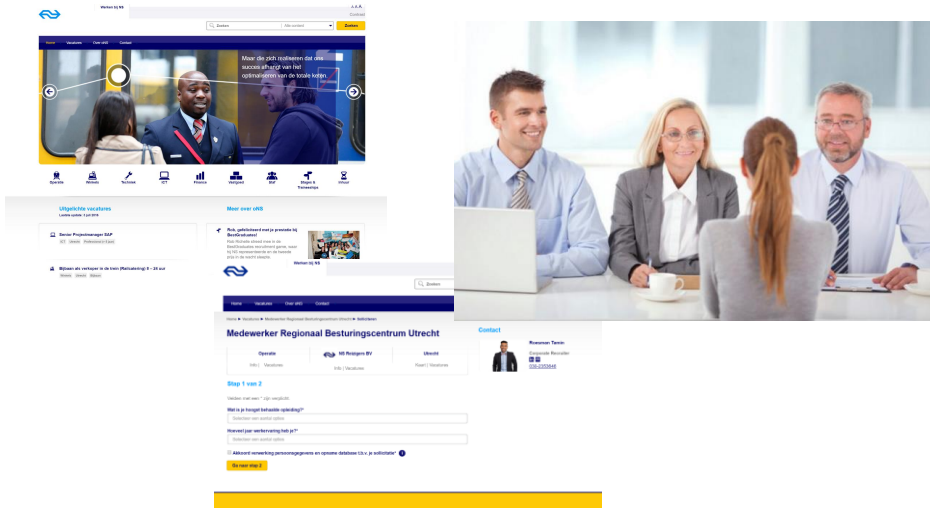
Werken bij NS

Zoeken | Alle content | Zoeken

Home Vacatures Over ons Contact

Maar die zich realiseren dat ons succes afhangt van het optimaliseren van de totale keten.

Operatie Wonen Techniek ICT Finance Vastgoed Staf Stages & Traineeships Inhuur

Uitgelichte vacatures

Senior Projectmanager SAP

Bijbaan als verkoper in de trein (Railcatering) 8 - 24 uur

Meer over oNS

Rick, gekwalificeerd met je prestatie bij BestGraduates

Werken bij NS

Zoeken

Home Vacatures Over oNS Contact

Medewerker Regionaal Besturingscentrum Utrecht

Operatie | NS Reizigers BV | Utrecht

Info | Vacatures

Contact

Corporate Recruiter

Stap 1 van 2

Wat is je hoogst behaalde opleiding?*

Selecteer een optie

Hoeveel jaar werkervaring heb je?*

Selecteer een optie

Akkoord verwerking persoonsgegevens en opname database t.b.v. je sollicitatie*

Ga naar stap 2